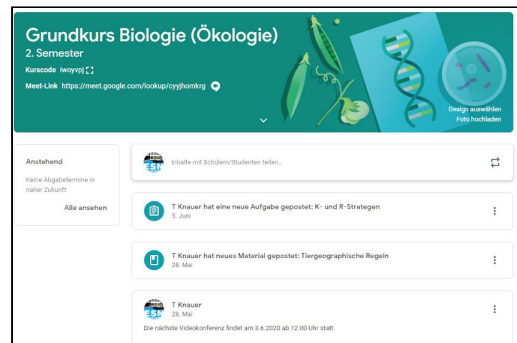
Grundkurs Biologie (Ökologie)
2. Semester
Kurscode iwoyvoj
Meet-Link https://meet.google.com/lookup/cyyjhomkrg

Design auswählen
Foto hochladen

Anstehend
Keine Abgabetermine in naher Zukunft
Alle ansehen

Inhalte mit Schülern/Studenten teilen...

T Knauer hat eine neue Aufgabe gepostet: K- und R-Strategen
5. Juni

T Knauer hat neues Material gepostet: Tiergeographische Regeln
28. Mai

T Knauer
28. Mai
Die nächste Videokonferenz findet am 3.6.2020 ab 12.00 Uhr statt.